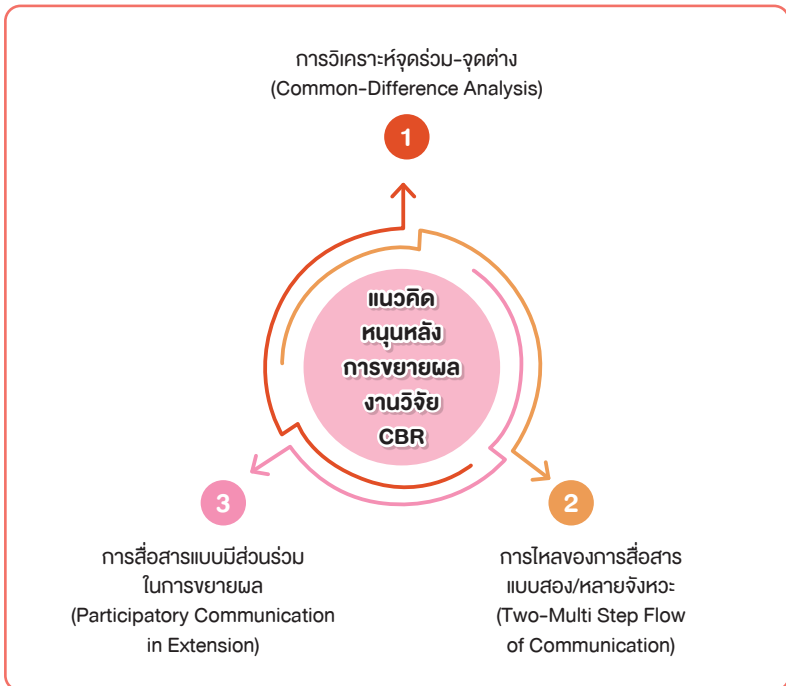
การวิเคราะห์จุดร่วม-จุดต่าง
(Common-Difference Analysis)

1

แนวคิด
หนุนหลัง
การขยายผล
งานวิจัย
CBR

3

2

การสื่อสารแบบมีส่วนร่วม
ในการขยายผล
(Participatory Communication
in Extension)

การไหลของการสื่อสาร
แบบสอง/หลายจังหวะ
(Two-Multi Step Flow
of Communication)